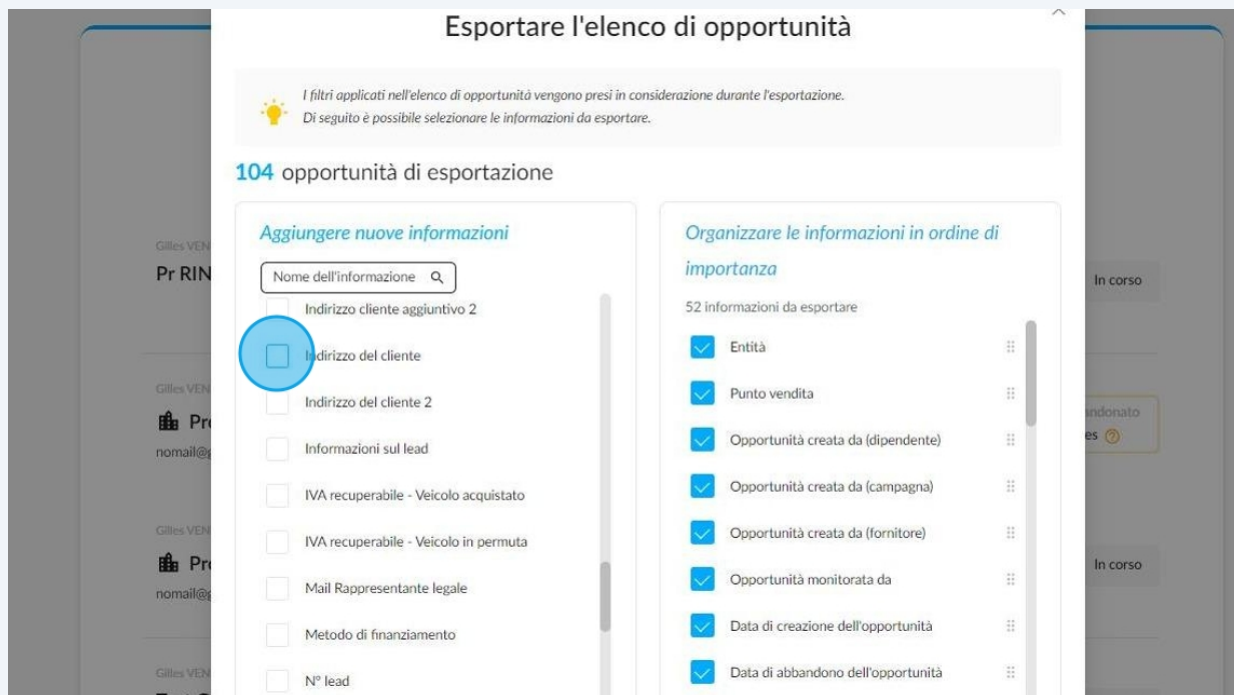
Esportare l'elenco di opportunità

I filtri applicati nell'elenco di opportunità vengono presi in considerazione durante l'esportazione.
Di seguito è possibile selezionare le informazioni da esportare.

104 opportunità di esportazione

Aggiungere nuove informazioni

Nome dell'informazione

Indirizzo cliente aggiuntivo 2
Indirizzo del cliente
Indirizzo del cliente 2
Informazioni sul lead
IVA recuperabile - Veicolo acquistato
IVA recuperabile - Veicolo in permuta
Mail Rappresentante legale
Metodo di finanziamento
N° lead

Organizzare le informazioni in ordine di importanza

52 informazioni da esportare

Entità
Punto vendita
Opportunità creata da (dipendente)
Opportunità creata da (campagna)
Opportunità creata da (fornitore)
Opportunità monitorata da
Data di creazione dell'opportunità
Data di abbandono dell'opportunità

Gilles VEN
Pr RIN
In corso
Gilles VEN
Pr
nomail@
ndonato
es
Gilles VEN
Pr
nomail@
In corso
Gilles VEN